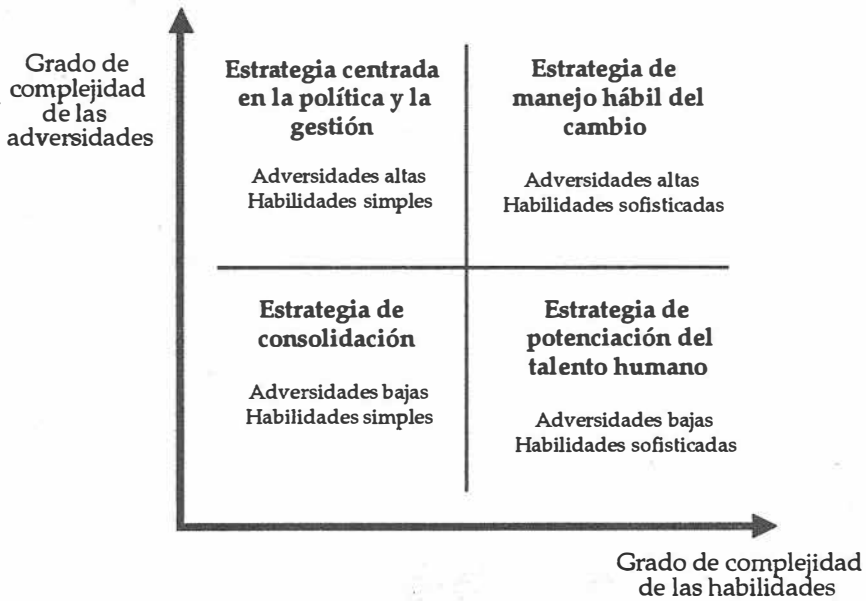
Grado de complejidad de las adversidades

Estrategia centrada en la política y la gestión

Adversidades altas
Habilidades simples

Estrategia de manejo hábil del cambio

Adversidades altas
Habilidades sofisticadas

Estrategia de consolidación

Adversidades bajas
Habilidades simples

Estrategia de potenciación del talento humano

Adversidades bajas
Habilidades sofisticadas

Grado de complejidad de las habilidades